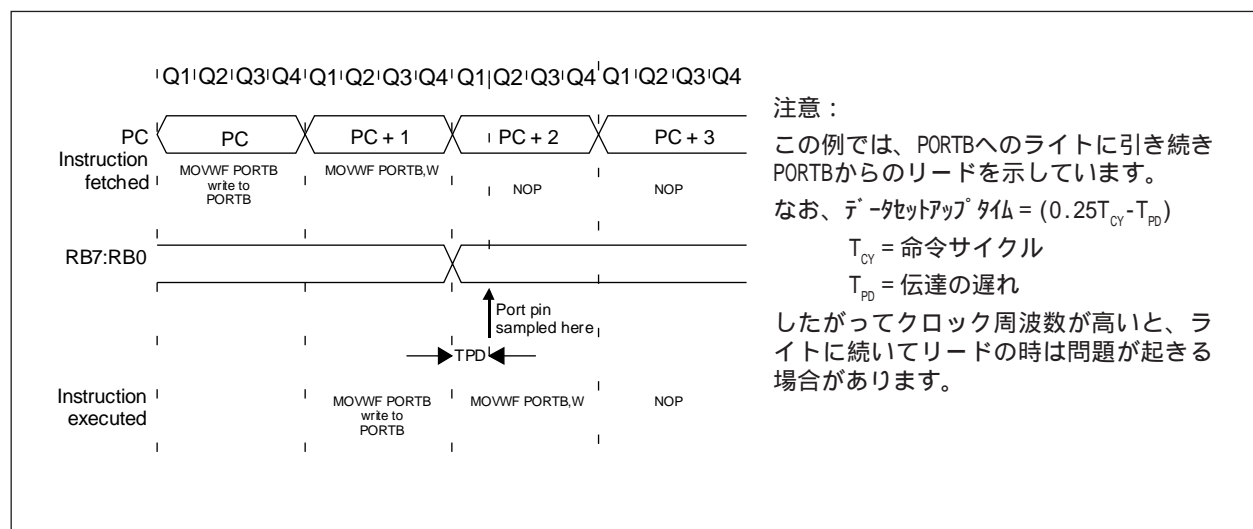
Q1 Q2 Q3 Q4 Q1 Q2 Q3 Q4 Q1 Q2 Q3 Q4 Q1 Q2 Q3 Q4

PC

PC

PC + 1

PC + 2

PC + 3

Instruction fetched

MOVWF PORTB write to PORTB

MOVWF PORTB,W

NOP

NOP

RB7:RB0

Port pin sampled here

TPD

Instruction executed

MOVWF PORTB write to PORTB

MOVWF PORTB,W

NOP

注意：

この例では、PORTBへのライトに引き続きPORTBからのリードを示しています。

なお、データセットアップタイム = $(0.25T_{CY}-T_{PD})$

$T_{CY}$ = 命令サイクル

$T_{PD}$ = 伝達の遅れ

したがってクロック周波数が高いと、ライトに続いてリードの時は問題が起きる場合があります。